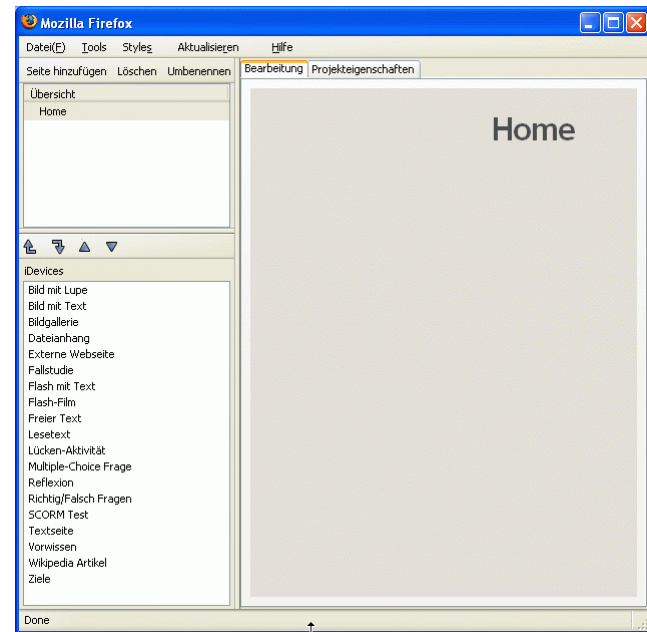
Mozilla Firefox

Datei(F) Tools Styles Aktualisieren Hilfe

Seite hinzufügen Löschen Umbenennen

Bearbeitung Projekteigenschaften

Übersicht
Home

Home

iDevices
Bild mit Lupe
Bild mit Text
Bildgallerie
Dateianhang
Externe Webseite
Fallstudie
Flash mit Text
Flash-Film
Freier Text
Lesetext
Lücken-Aktivität
Multiple-Choice Frage
Reflexion
Richtig/Falsch Fragen
SCORM Test
Textseite
Vorwissen
Wikipedia Artikel
Ziele

Done